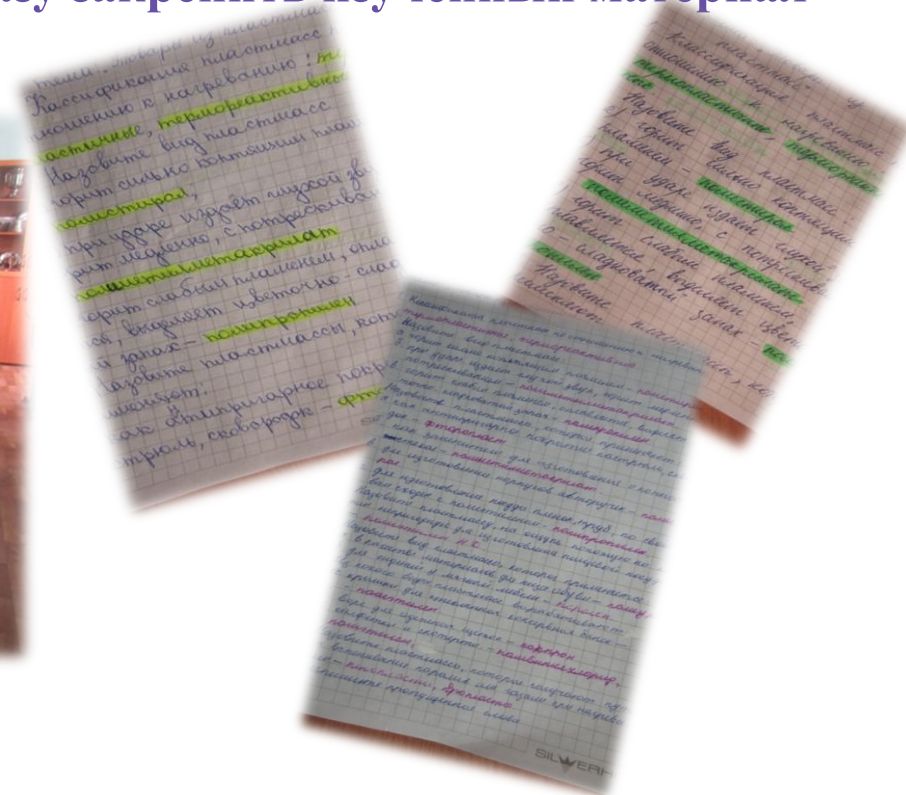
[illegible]

Классификация пластмасс по отношению к нагреванию: термопластичные, термореактивные

Назовите вид пластмасс, горит сильно коптящим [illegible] полистирол

При ударе издаёт глухой звук, горит медленно, с потрескиванием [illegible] полиэтилентерефталат

Горит слабым пламенем, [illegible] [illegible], выделяет цветочно-слад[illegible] запах – полипропилен

Назовите пластмассы, которые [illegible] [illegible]

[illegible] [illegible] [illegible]

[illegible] пластмасс по отношению к нагреванию: термопластичные, термореактивные

Назовите вид пластмасс, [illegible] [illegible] полистирол

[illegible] издаёт глухой звук, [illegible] полиэтилентерефталат

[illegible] слабым пламенем, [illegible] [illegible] запах – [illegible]

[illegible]

SILWERHOF

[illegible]

SILWERHOF